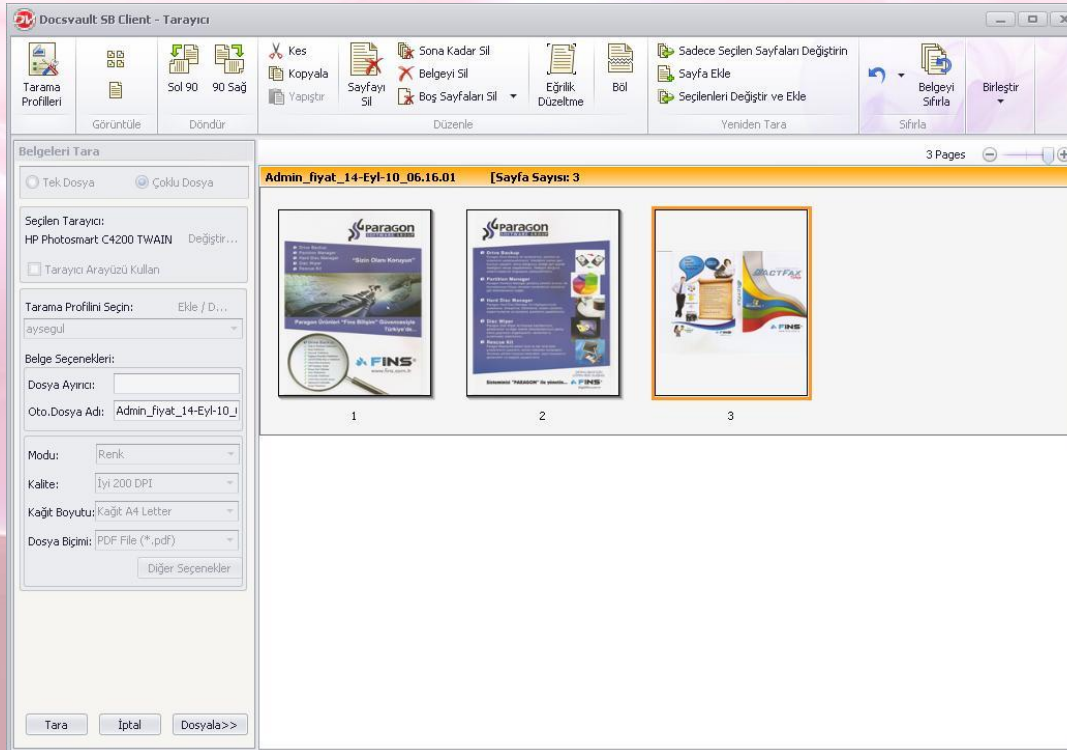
Docsvault SB Client - Tarayıcı

Tarama Profilleri

Görüntüle

Sol 90  90 Sağ
Döndür

Kes
Kopyala
Yapıştır

Sayfayı Sil

Sona Kadar Sil
Belgeyi Sil
Boş Sayfaları Sil

Eğrilik Düzeltme

Böl

Düzenle

Sadece Seçilen Sayfaları Değiştirin
Sayfa Ekle
Seçilenleri Değiştir ve Ekle
Yeniden Tara

Belgeyi Sıfırla
Sıfırla

Birleştir

Belgeleri Tara

Tek Dosya
Çoklu Dosya

Seçilen Tarayıcı:
HP Photosmart C4200 TWAIN  Değiştir...

Tarayıcı Arayüzü Kullan

Tarama Profilini Seçin:  Ekle / D...
aysegul

Belge Seçenekleri:
Dosya Ayırıcı:
Oto.Dosya Adı: Admin_fiyat_14-Eyl-10_

Modu: Renk
Kalite: İyi 200 DPI
Kağıt Boyutu: Kağıt A4 Letter
Dosya Biçimi: PDF File (*.pdf)
Diğer Seçenekler

Tara  İptal  Dosyala>>

3 Pages

Admin_fiyat_14-Eyl-10_06.16.01  [Sayfa Sayısı: 3

Paragon
"Sizin Olanı Koruyun"
Paragon Ürünleri "Fins Bilişim" Güvencesiyle Türkiye'de...
FINS
www.fins.com.tr

Paragon
Drive Backup
Partition Manager
Hard Disk Manager
Disk Wiper
Rescue Kit
Sisteminiz "PARAGON" ile emin eller... FINS

FINS

1  2  3